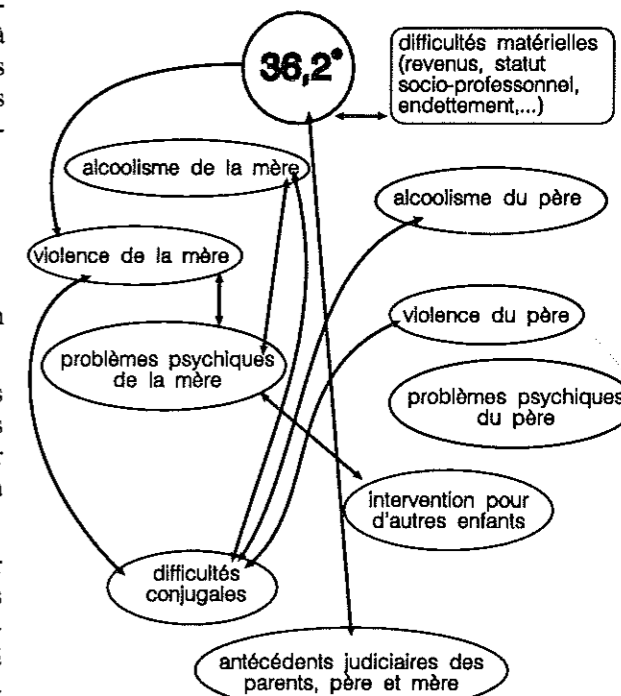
36,2°

difficultés matérielles (revenus, statut socio-professonnel, endettement,...)

alcoolisme de la mère

alcoolisme du père

violence de la mère

violence du père

problèmes psychiques de la mère

problèmes psychiques du père

intervention pour d'autres enfants

difficultés conjugales

antécédents judiciaires des parents, père et mère